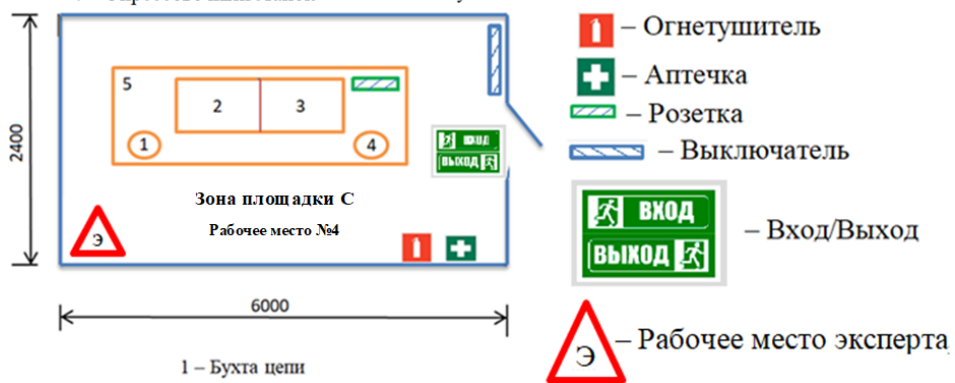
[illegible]

2400

5

2

3

1

4

ВХОД

ВЫХОД

Зона площадки С

Рабочее место №4

Э

6000

1 – Бухта цепи

– Огнетушитель

– Аптечка

– Розетка

– Выключатель

ВХОД

ВЫХОД

– Вход/Выход

Э

– Рабочее место эксперта